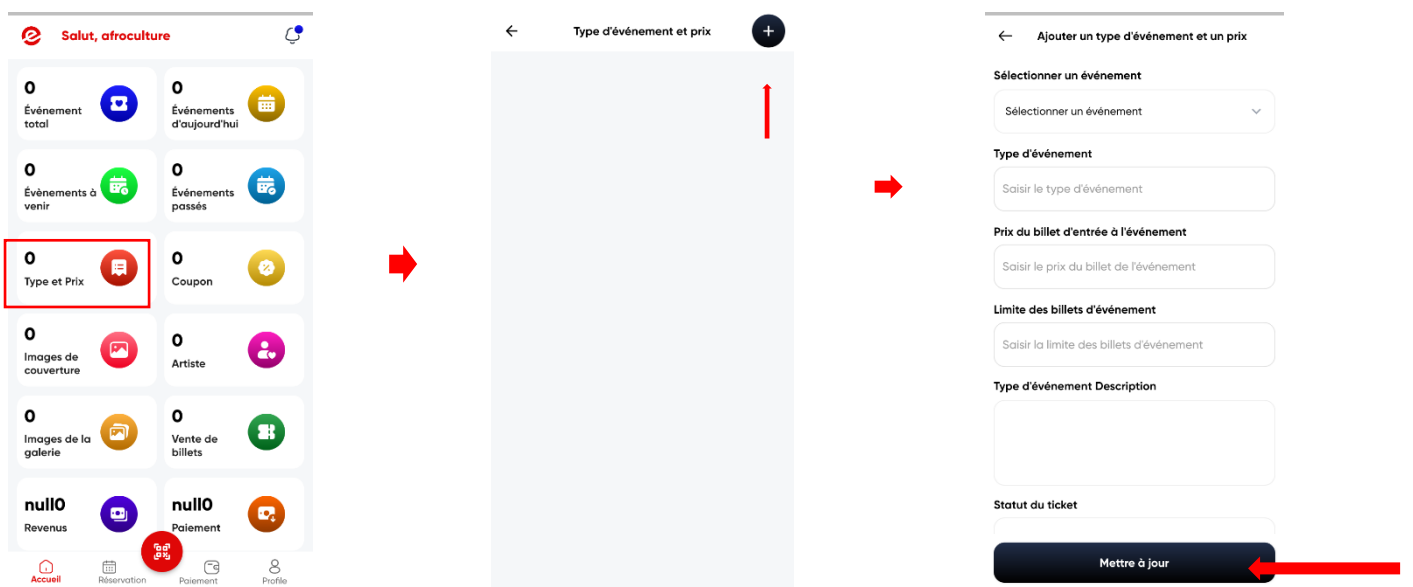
Salut, afroculture

0
Événement total

0
Événements d'aujourd'hui

0
Évènements à venir

0
Événements passés

0
Type et Prix

0
Coupon

0
Images de couverture

0
Artiste

0
Images de la galerie

0
Vente de billets

null0
Revenus

null0
Paiement

Accueil
Réservation
Paiement
Profile

Type d'événement et prix

Ajouter un type d'événement et un prix

Sélectionner un événement
Sélectionner un événement

Type d'événement
Saisir le type d'événement

Prix du billet d'entrée à l'événement
Saisir le prix du billet de l'événement

Limite des billets d'événement
Saisir la limite des billets d'événement

Type d'événement Description

Statut du ticket

Mettre à jour